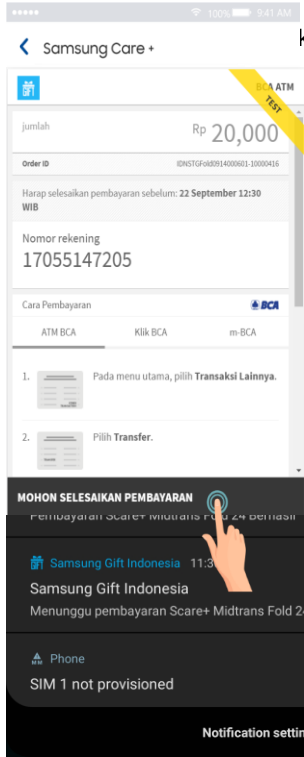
●●●●● 100% 9:41 AM

Samsung Care +

k

BCA ATM

TEST

jumlah

Rp 20,000

Order ID

IDNSTGFold0914000601-10000416

Harap selesaikan pembayaran sebelum: 22 September 12:30 WIB

Nomor rekening

17055147205

Cara Pembayaran

BCA

ATM BCA

Klik BCA

m-BCA

1. Pada menu utama, pilih Transaksi Lainnya.

2. Pilih Transfer.

MOHON SELESAIKAN PEMBAYARAN

Pembayaran Scare+ Midtrans Fold 24 Berhasil

Samsung Gift Indonesia 11:3

Samsung Gift Indonesia

Menunggu pembayaran Scare+ Midtrans Fold 24

Phone

SIM 1 not provisioned

Notification setti